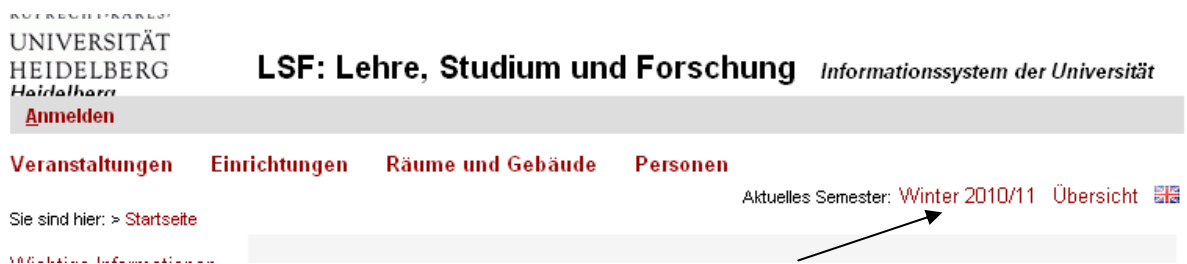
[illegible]
UNIVERSITÄT
HEIDELBERG
Heidelberg

LSF: Lehre, Studium und Forschung Informationssystem der Universität

Anmelden

Veranstaltungen Einrichtungen Räume und Gebäude Personen

Aktuelles Semester: Winter 2010/11 Übersicht

Sie sind hier: > Startseite

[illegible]